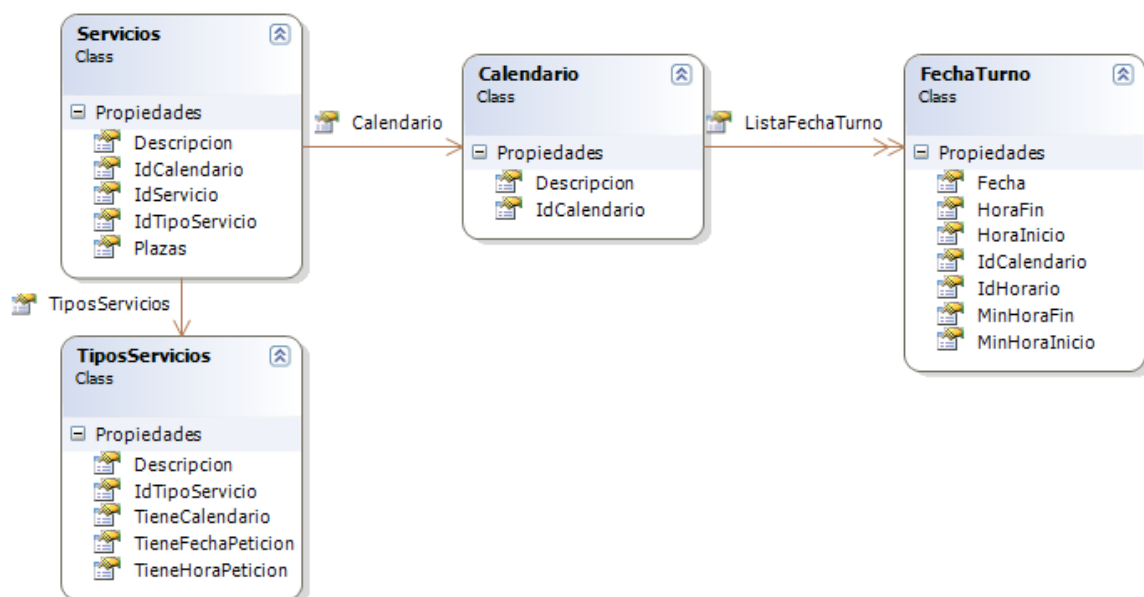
Servicios
Class

Propiedades
Descripcion
IdCalendario
IdServicio
IdTipoServicio
Plazas

Calendario

Calendario
Class

Propiedades
Descripcion
IdCalendario

ListaFechaTurno

FechaTurno
Class

Propiedades
Fecha
HoraFin
HoraInicio
IdCalendario
IdHorario
MinHoraFin
MinHoraInicio

TiposServicios

TiposServicios
Class

Propiedades
Descripcion
IdTipoServicio
TieneCalendario
TieneFechaPeticion
TieneHoraPeticion